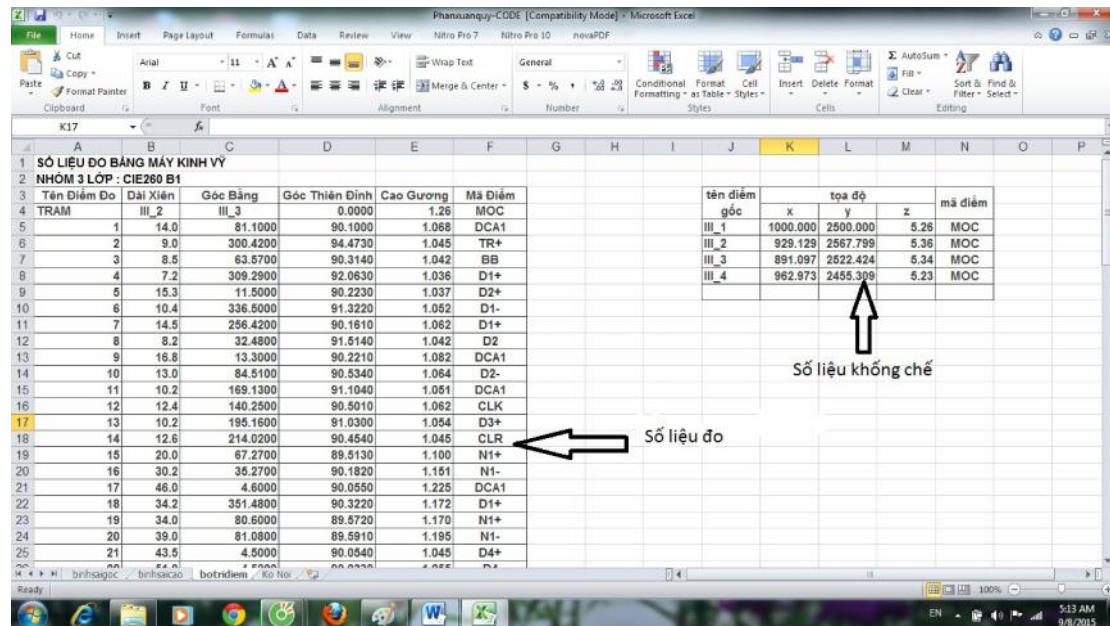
Phanxuanquy-CODE [Compatibility Mode] - Microsoft Excel

File Home Insert Page Layout Formulas Data Review View Nitro Pro 7 Nitro Pro 10 novaPDF

Cut Copy Format Painter Paste Clipboard Arial 11 Font Wrap Text Merge & Center Alignment General Number Conditional Formatting Format as Table Cell Styles Styles Insert Delete Format Cells AutoSum Fill Clear Sort & Filter Find & Select Editing

K17

| | A | B | C | D | E | F |
|---|---|---|---|---|---|---|
| 1 | SỐ LIỆU ĐO BẰNG MÁY KINH VỸ | | | | | |
| 2 | NHÓM 3 LỚP : CIE260 B1 | | | | | |
| 3 | Tên Điểm Đo | Dài Xiên | Góc Bằng | Góc Thiên Đỉnh | Cao Gương | Mã Điểm |
| 4 | TRAM | III_2 | III_3 | 0.0000 | 1.26 | MOC |
| 5 | 1 | 14.0 | 81.1000 | 90.1000 | 1.068 | DCA1 |
| 6 | 2 | 9.0 | 300.4200 | 94.4730 | 1.045 | TR+ |
| 7 | 3 | 8.5 | 63.5700 | 90.3140 | 1.042 | BB |
| 8 | 4 | 7.2 | 309.2900 | 92.0630 | 1.036 | D1+ |
| 9 | 5 | 15.3 | 11.5000 | 90.2230 | 1.037 | D2+ |
| 10 | 6 | 10.4 | 336.5000 | 91.3220 | 1.052 | D1- |
| 11 | 7 | 14.5 | 256.4200 | 90.1610 | 1.062 | D1+ |
| 12 | 8 | 8.2 | 32.4800 | 91.5140 | 1.042 | D2 |
| 13 | 9 | 16.8 | 13.3000 | 90.2210 | 1.082 | DCA1 |
| 14 | 10 | 13.0 | 84.5100 | 90.5340 | 1.064 | D2- |
| 15 | 11 | 10.2 | 169.1300 | 91.1040 | 1.051 | DCA1 |
| 16 | 12 | 12.4 | 140.2500 | 90.5010 | 1.062 | CLK |
| 17 | 13 | 10.2 | 195.1600 | 91.0300 | 1.054 | D3+ |
| 18 | 14 | 12.6 | 214.0200 | 90.4540 | 1.045 | CLR |
| 19 | 15 | 20.0 | 67.2700 | 89.5130 | 1.100 | N1+ |
| 20 | 16 | 30.2 | 35.2700 | 90.1820 | 1.151 | N1- |
| 21 | 17 | 46.0 | 4.6000 | 90.0550 | 1.225 | DCA1 |
| 22 | 18 | 34.2 | 351.4800 | 90.3220 | 1.172 | D1+ |
| 23 | 19 | 34.0 | 80.6000 | 89.5720 | 1.170 | N1+ |
| 24 | 20 | 39.0 | 81.0800 | 89.5910 | 1.195 | N1- |
| 25 | 21 | 43.5 | 4.5000 | 90.0540 | 1.045 | D4+ |

| tên điểm gốc | tọa độ x | y | z | mã điểm |
|---|---|---|---|---|
| III_1 | 1000.000 | 2500.000 | 5.26 | MOC |
| III_2 | 929.129 | 2567.799 | 5.36 | MOC |
| III_3 | 891.097 | 2522.424 | 5.34 | MOC |
| III_4 | 962.973 | 2455.309 | 5.23 | MOC |

Số liệu khống chế

Số liệu đo

binhsaigoc binhsaicao botridiem Ko Noi

Ready 100%

EN 5:13 AM 9/8/2015